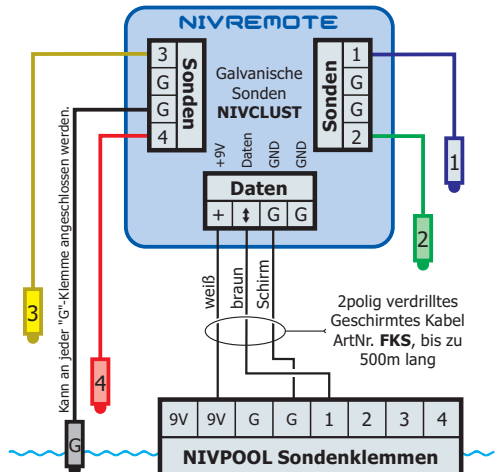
NIVREMOTE

3
G
G
4
Sonden

Galvanische Sonden
NIVCLUST

1
G
G
2
Sonden

+9V Daten GND GND

Daten
+ ↕ G G

Kann an jeder "G"-Klemme angeschlossen werden.

1

2

3

4

G

weiß braun Schirm

2polig verdrilltes Geschirmtes Kabel ArtNr. **FKS**, bis zu 500m lang

| 9V | 9V | G | G | 1 | 2 | 3 | 4 |
|---|---|---|---|---|---|---|---|

NIVPOOL Sondenklemmen